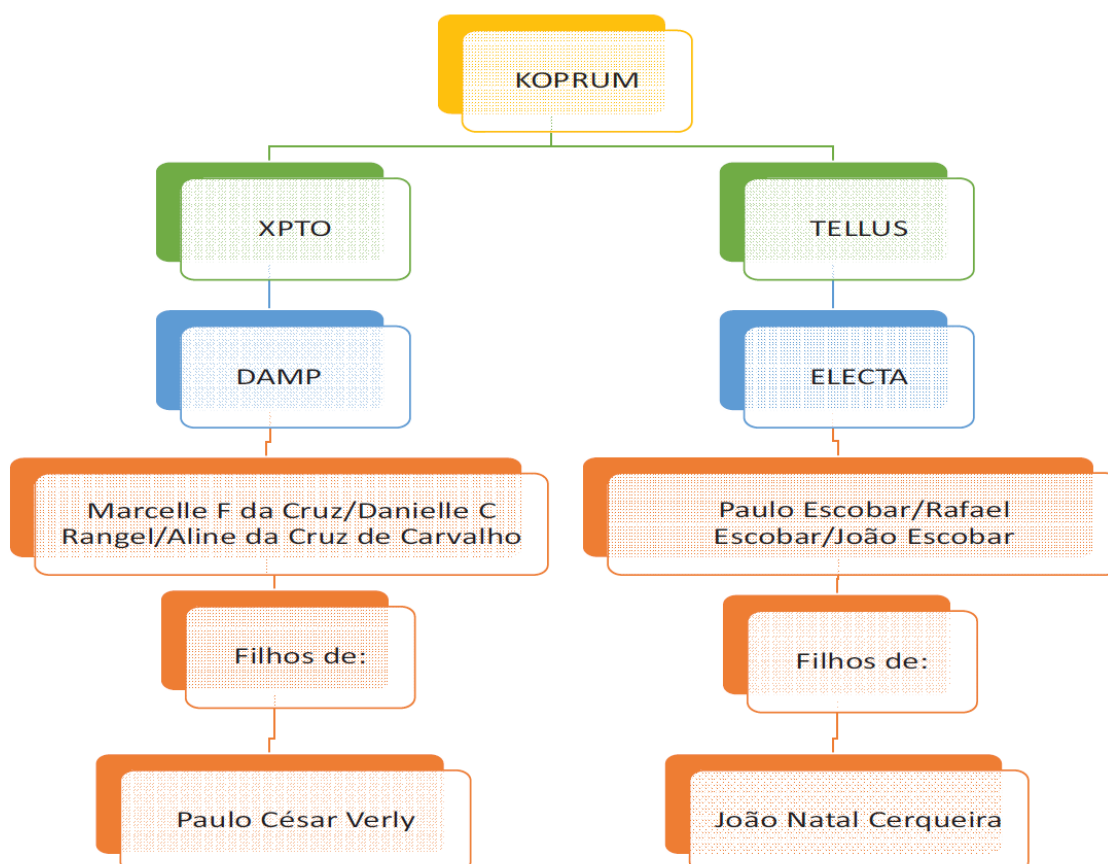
KOPRUM

XPTO

DAMP

Marcelle F da Cruz/Danielle C Rangel/Aline da Cruz de Carvalho

Filhos de:

Paulo César Verly

TELLUS

ELECTA

Paulo Escobar/Rafael Escobar/João Escobar

Filhos de:

João Natal Cerqueira